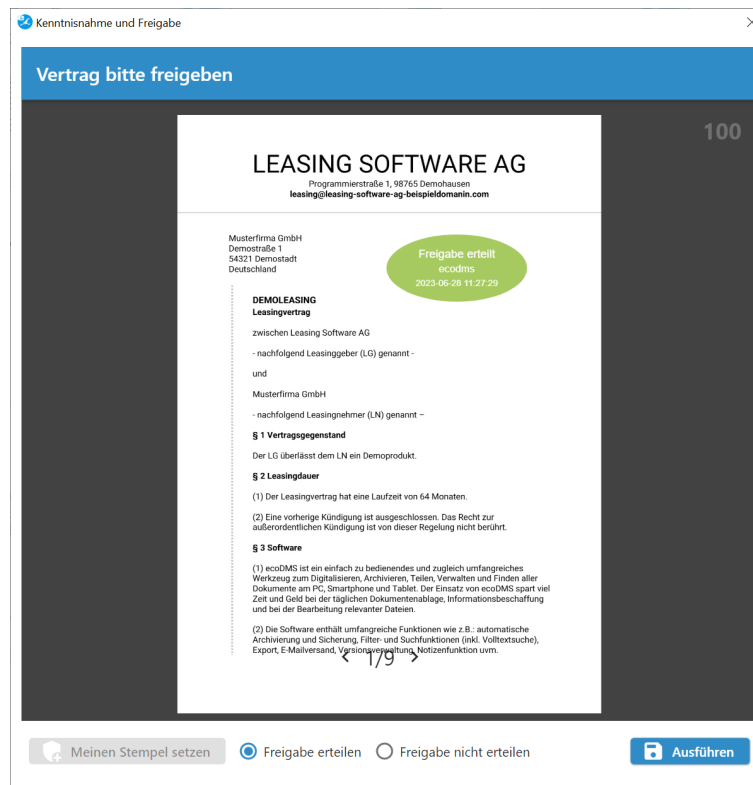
Kenntnisnahme und Freigabe

Vertrag bitte freigeben

100

LEASING SOFTWARE AG
Programmierstraße 1, 98765 Demohausen
leasing@leasing-software-ag-beispieldomanin.com

Musterfirma GmbH
Demostraße 1
54321 Demostadt
Deutschland

Freigabe erteilt
ecodms
2023-06-28 11:27:29

DEMOLEASING
Leasingvertrag

zwischen Leasing Software AG

- nachfolgend Leasinggeber (LG) genannt -

und

Musterfirma GmbH

- nachfolgend Leasingnehmer (LN) genannt –

§ 1 Vertragsgegenstand

Der LG überlässt dem LN ein Demoprodukt.

§ 2 Leasingdauer

(1) Der Leasingvertrag hat eine Laufzeit von 64 Monaten.

(2) Eine vorherige Kündigung ist ausgeschlossen. Das Recht zur außerordentlichen Kündigung ist von dieser Regelung nicht berührt.

§ 3 Software

(1) ecoDMS ist ein einfach zu bedienendes und zugleich umfangreiches Werkzeug zum Digitalisieren, Archivieren, Teilen, Verwalten und Finden aller Dokumente am PC, Smartphone und Tablet. Der Einsatz von ecoDMS spart viel Zeit und Geld bei der täglichen Dokumentenablage, Informationsbeschaffung und bei der Bearbeitung relevanter Dateien.

(2) Die Software enthält umfangreiche Funktionen wie z.B.: automatische Archivierung und Sicherung, Filter- und Suchfunktionen (inkl. Volltextsuche), Export, E-Mailversand, Versionsverwaltung, Notizenfunktion uvm.

‹ 1/9 ›

Meinen Stempel setzen

Freigabe erteilen

Freigabe nicht erteilen

Ausführen